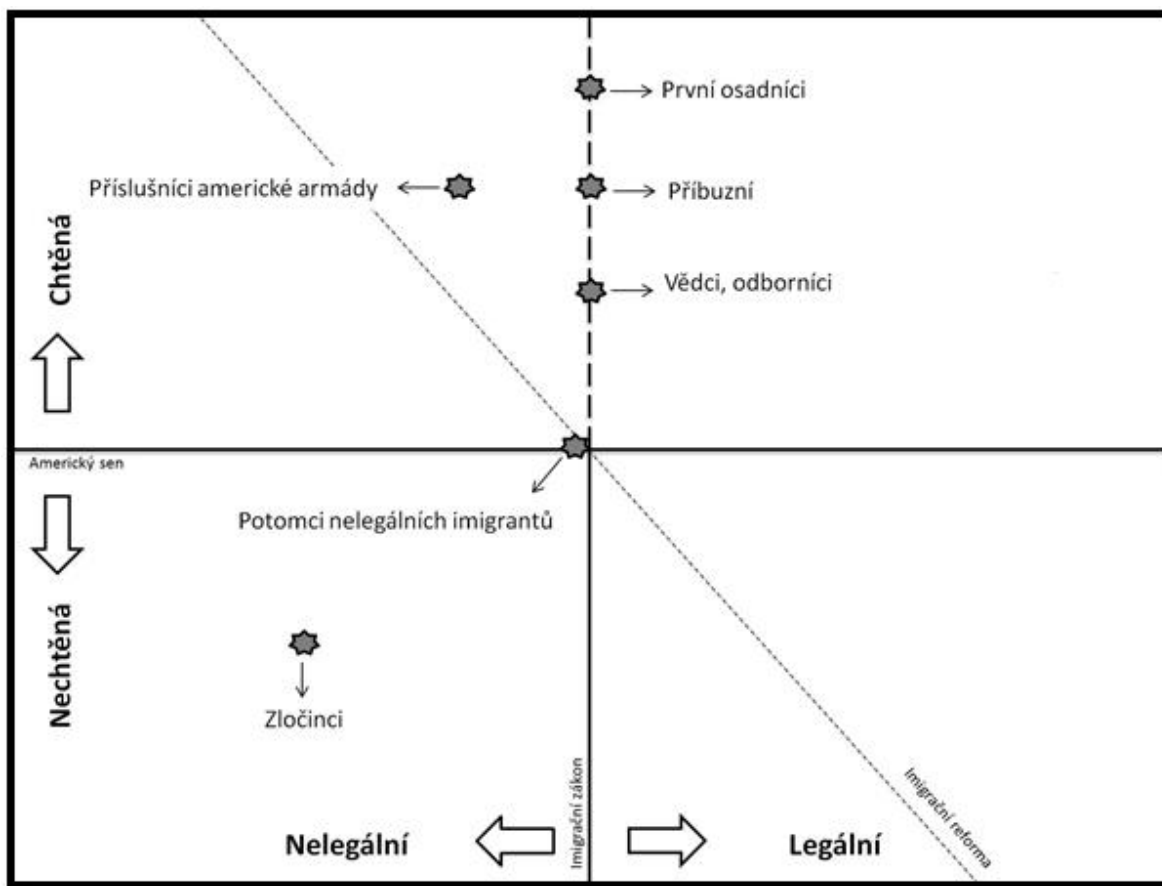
První osadníci

Příslušníci americké armády

Příbuzní

Chtěná

Vědci, odborníci

Americký sen

Potomci nelegálních imigrantů

Nechtěná

Zločinci

Imigrační zákon

Imigrační reforma

Nelegální

Legální